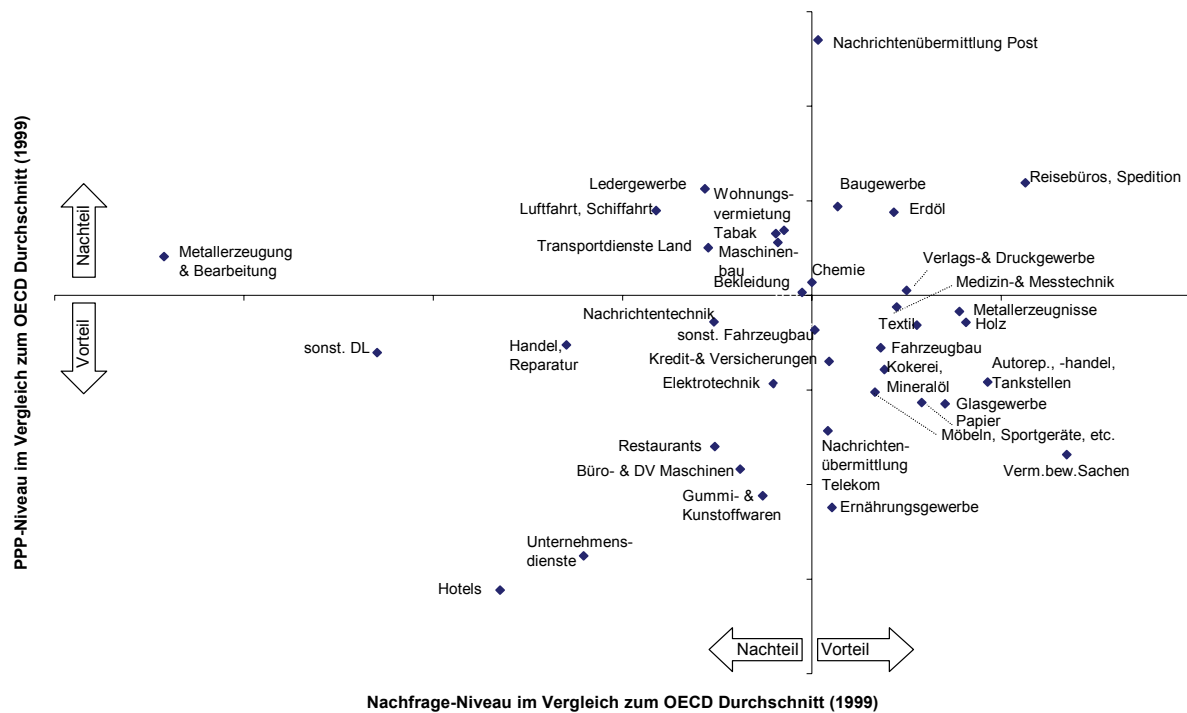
PPP-Niveau im Vergleich zum OECD Durchschnitt (1999)

Nachteil

Vorteil

Nachrichtenübermittlung Post

Reisebüros, Spedition

Baugewerbe

Ledergewerbe

Wohnungsvermietung

Erdöl

Luftfahrt, Schiffahrt

Tabak

Maschinenbau

Transportdienste Land

Metallerzeugung & Bearbeitung

Verlags-& Druckgewerbe

Chemie

Medizin-& Messtechnik

Bekleidung

Metallerzeugnisse

Nachrichtentechnik

Textil

Holz

sonst. Fahrzeugbau

sonst. DL

Handel, Reparatur

Fahrzeugbau

Kredit-& Versicherungen

Kokerei, Mineralöl

Autorep., -handel, Tankstellen

Elektrotechnik

Glasgewerbe

Papier

Möbeln, Sportgeräte, etc.

Restaurants

Nachrichtenübermittlung Telekom

Verm.bew.Sachen

Büro- & DV Maschinen

Gummi- & Kunstoffwaren

Ernährungsgewerbe

Unternehmensdienste

Hotels

Nachteil

Vorteil

Nachfrage-Niveau im Vergleich zum OECD Durchschnitt (1999)